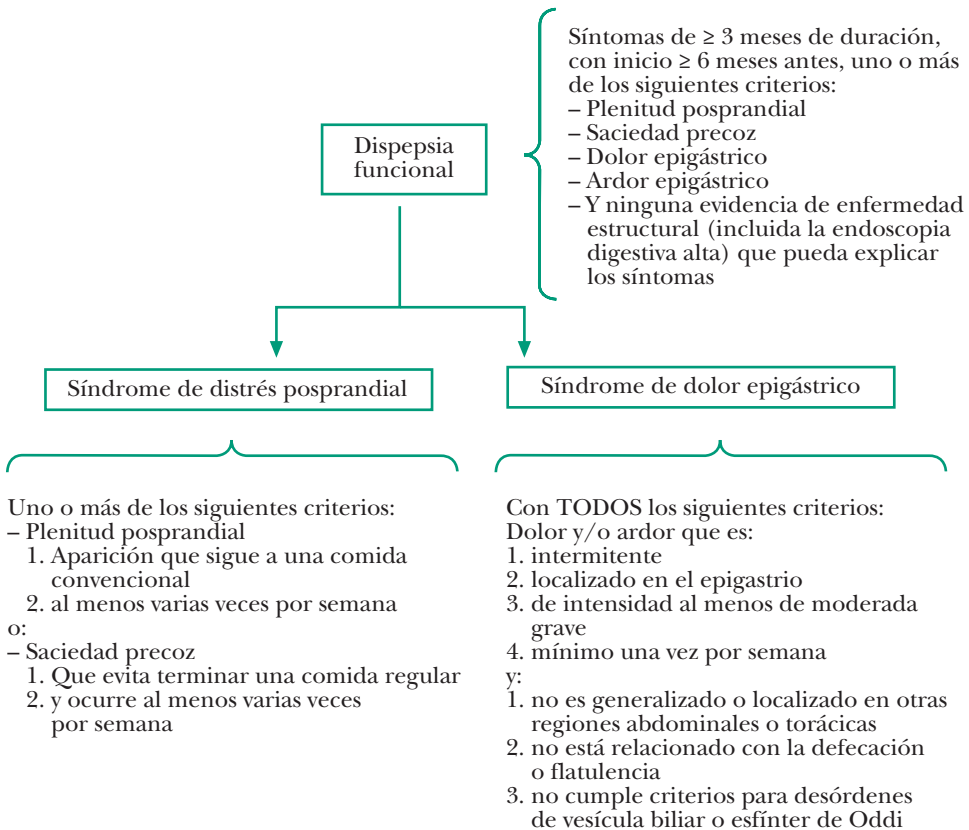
Dispepsia funcional

Síntomas de ≥ 3 meses de duración, con inicio ≥ 6 meses antes, uno o más de los siguientes criterios:
– Plenitud posprandial
– Saciedad precoz
– Dolor epigástrico
– Ardor epigástrico
– Y ninguna evidencia de enfermedad estructural (incluida la endoscopia digestiva alta) que pueda explicar los síntomas

Síndrome de distrés posprandial

Síndrome de dolor epigástrico

Uno o más de los siguientes criterios:
– Plenitud posprandial
1. Aparición que sigue a una comida convencional
2. al menos varias veces por semana
o:
– Saciedad precoz
1. Que evita terminar una comida regular
2. y ocurre al menos varias veces por semana

Con TODOS los siguientes criterios:
Dolor y/o ardor que es:
1. intermitente
2. localizado en el epigastrio
3. de intensidad al menos de moderada grave
4. mínimo una vez por semana
y:
1. no es generalizado o localizado en otras regiones abdominales o torácicas
2. no está relacionado con la defecación o flatulencia
3. no cumple criterios para desórdenes de vesícula biliar o esfínter de Oddi